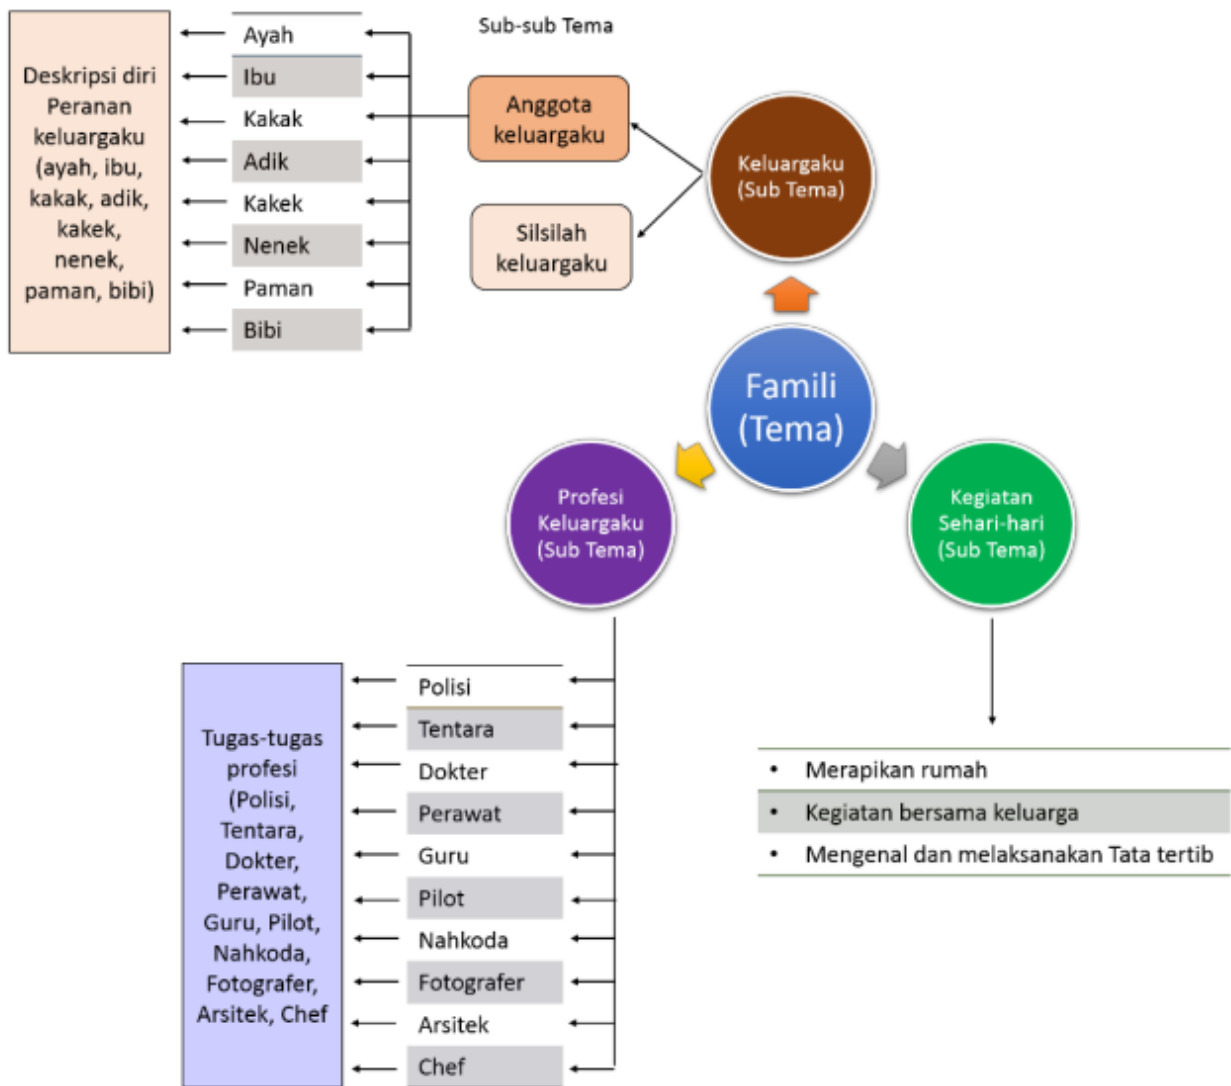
Sub-sub Tema

Deskripsi diri Peranan keluargaku (ayah, ibu, kakak, adik, kakek, nenek, paman, bibi)

| Ayah |
|---|
| Ibu |
| Kakak |
| Adik |
| Kakek |
| Nenek |
| Paman |
| Bibi |

Anggota keluargaku

Silsilah keluargaku

Keluargaku (Sub Tema)

Famili (Tema)

Profesi Keluargaku (Sub Tema)

Kegiatan Sehari-hari (Sub Tema)

Tugas-tugas profesi (Polisi, Tentara, Dokter, Perawat, Guru, Pilot, Nahkoda, Fotografer, Arsitek, Chef

| Polisi |
|---|
| Tentara |
| Dokter |
| Perawat |
| Guru |
| Pilot |
| Nahkoda |
| Fotografer |
| Arsitek |
| Chef |

- Merapikan rumah
- Kegiatan bersama keluarga
- Mengenal dan melaksanakan Tata tertib